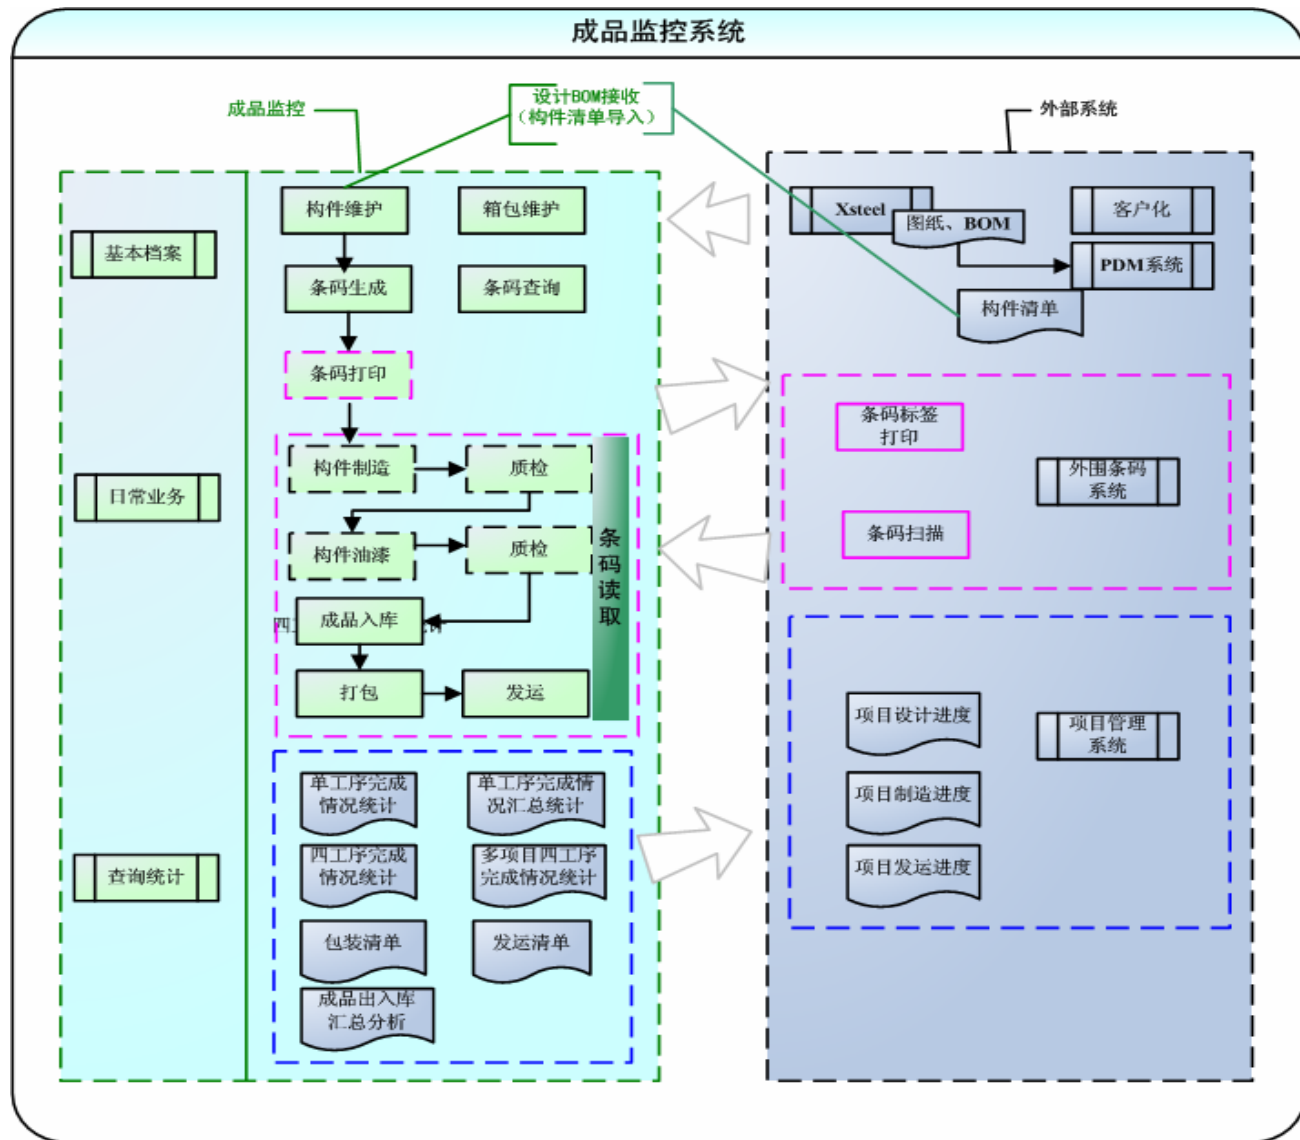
成品监控系统

成品监控

设计BOM接收
（构件清单导入）

外部系统

基本档案

日常业务

查询统计

构件维护

箱包维护

条码生成

条码查询

条码打印

构件制造

质检

构件油漆

质检

条码读取

成品入库

打包

发运

单工序完成情况统计

单工序完成情况汇总统计

四工序完成情况统计

多项目四工序完成情况统计

包装清单

发运清单

成品出入库汇总分析

Xsteel

图纸、BOM

客户化

PDM系统

构件清单

条码标签打印

外围条码系统

条码扫描

项目设计进度

项目管理系统

项目制造进度

项目发运进度